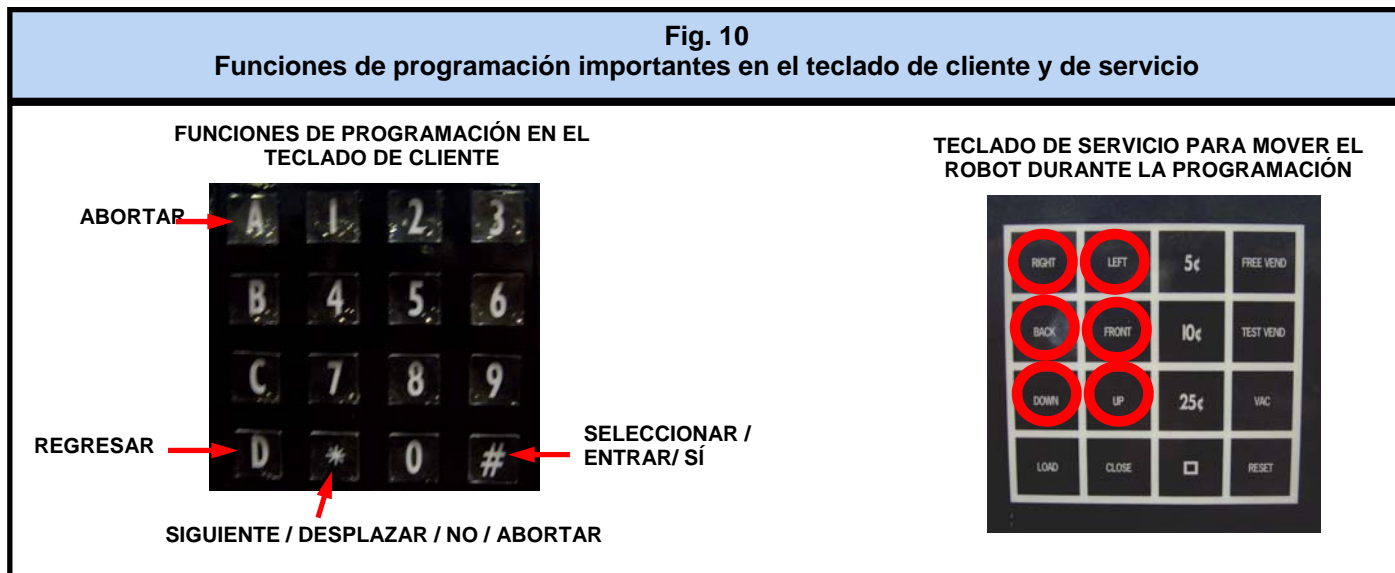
Fig. 10
Funciones de programación importantes en el teclado de cliente y de servicio

FUNCIONES DE PROGRAMACIÓN EN EL TECLADO DE CLIENTE

ABORTAR

A 1 2 3
B 4 5 6
C 7 8 9
D * 0 #

REGRESAR

SELECCIONAR / ENTRAR/ SÍ

SIGUIENTE / DESPLAZAR / NO / ABORTAR

TECLADO DE SERVICIO PARA MOVER EL ROBOT DURANTE LA PROGRAMACIÓN

| RIGHT | LEFT | 5¢ | FREE VEND |
|---|---|---|---|
| BACK | FRONT | 10¢ | TEST VEND |
| DOWN | UP | 25¢ | VAC |
| LOAD | CLOSE | ◻ | RESET |